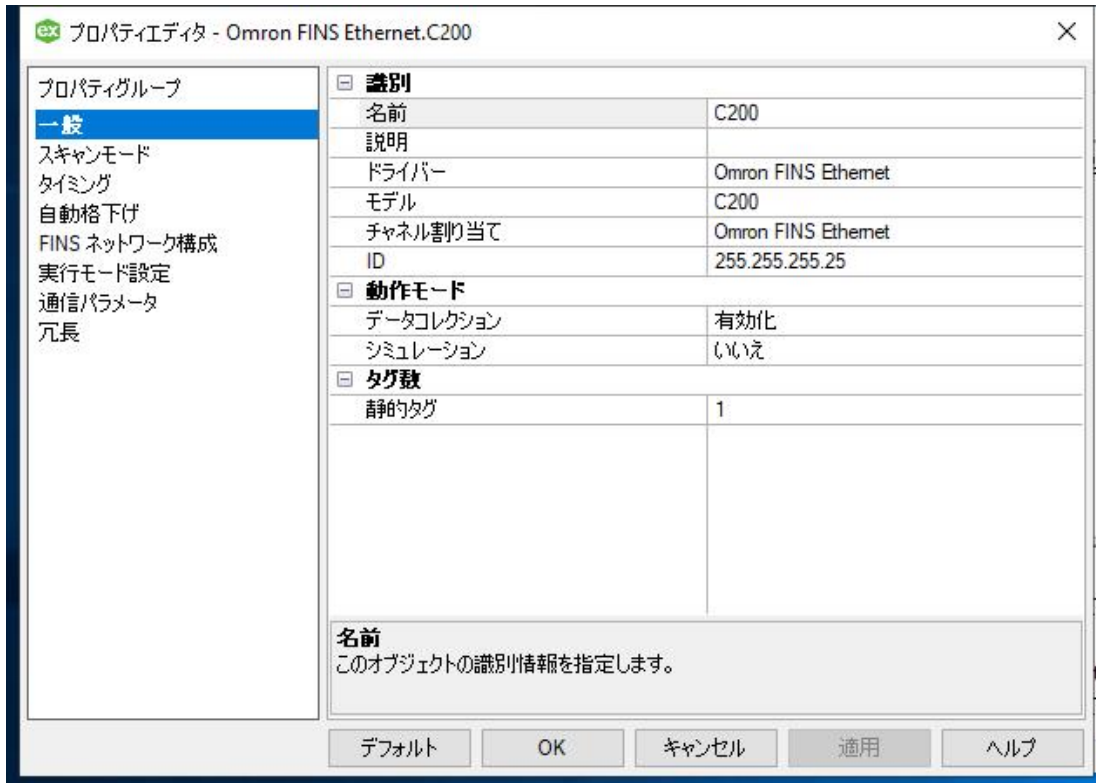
ex プロパティエディタ - Omron FINS Ethernet.C200

×

プロパティグループ
一般
スキャンモード
タイミング
自動格下げ
FINS ネットワーク構成
実行モード設定
通信パラメータ
冗長

⊟ 識別

| | |
|---|---|
| 名前 | C200 |
| 説明 | |
| ドライバー | Omron FINS Ethernet |
| モデル | C200 |
| チャネル割り当て | Omron FINS Ethernet |
| ID | 255.255.255.25 |

⊟ 動作モード

| | |
|---|---|
| データコレクション | 有効化 |
| シミュレーション | いいえ |

⊟ タグ数

| | |
|---|---|
| 静的タグ | 1 |

名前
このオブジェクトの識別情報を指定します。

デフォルト
OK
キャンセル
適用
ヘルプ